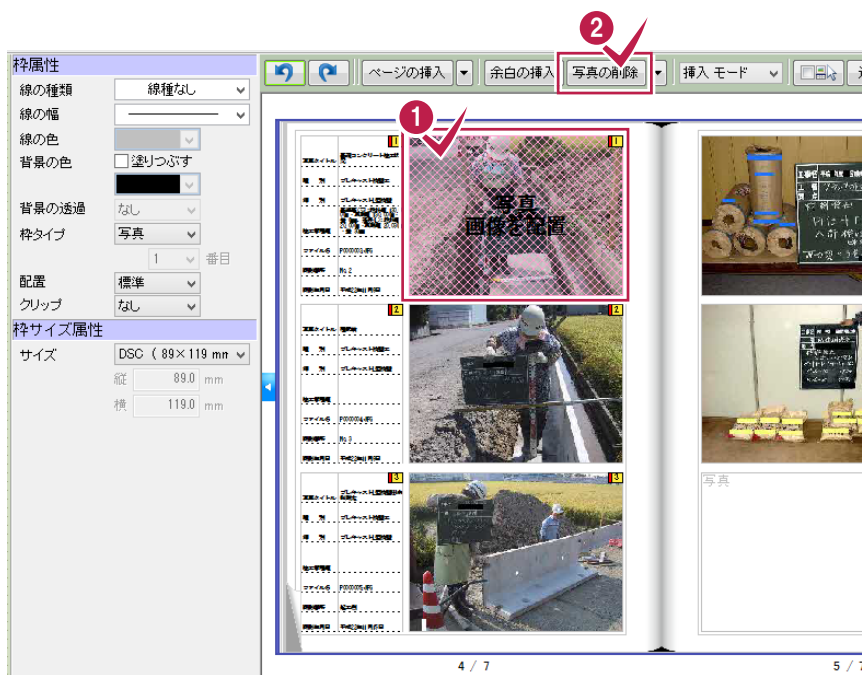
枠属性
線の種類 線種なし
線の幅
線の色
背景の色 塗りつぶす
背景の透過 なし
枠タイプ 写真
1 番目
配置 標準
クリップ なし
枠サイズ属性
サイズ DSC（89×119 mm
縦 89.0 mm
横 119.0 mm

ページの挿入 余白の挿入 写真の削除 挿入 モード

1
写真
画像を配置

2

3

写真

4 / 7
5 / 7